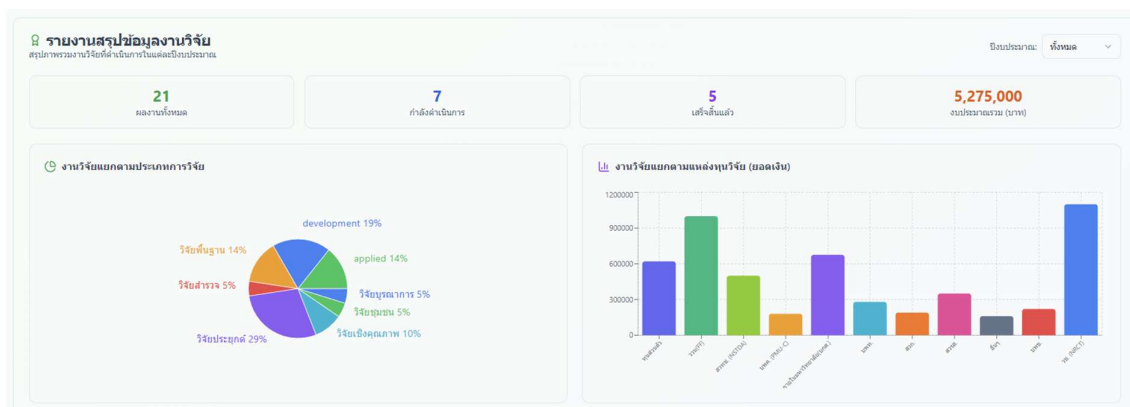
รายงานสรุปข้อมูลงานวิจัย
สรุปภาพรวมงานวิจัยที่ดำเนินการในแต่ละปีงบประมาณ

ปีงบประมาณ: ทั้งหมด

21
ผลงานทั้งหมด

7
กำลังดำเนินการ

5
เสร็จสิ้นแล้ว

5,275,000
งบประมาณรวม (บาท)

งานวิจัยแยกตามประเภทการวิจัย

development 19%
applied 14%
วิจัยบูรณาการ 5%
วิจัยชุมชน 5%
วิจัยเชิงคุณภาพ 10%
วิจัยประยุกต์ 29%
วิจัยสำรวจ 5%
วิจัยพื้นฐาน 14%

งานวิจัยแยกตามแหล่งทุนวิจัย (ยอดเงิน)

1200000
900000
600000
300000
0

ทุนส่วนตัว
วช. (TF)
สวทช. (NSTDA)
บพค. (PMU-C)
ทุนในมหาวิทยาลัย(ชุมชน)
บพท.
สกว.
สวรส.
อื่นๆ
บพข.
วช. (NRCT)